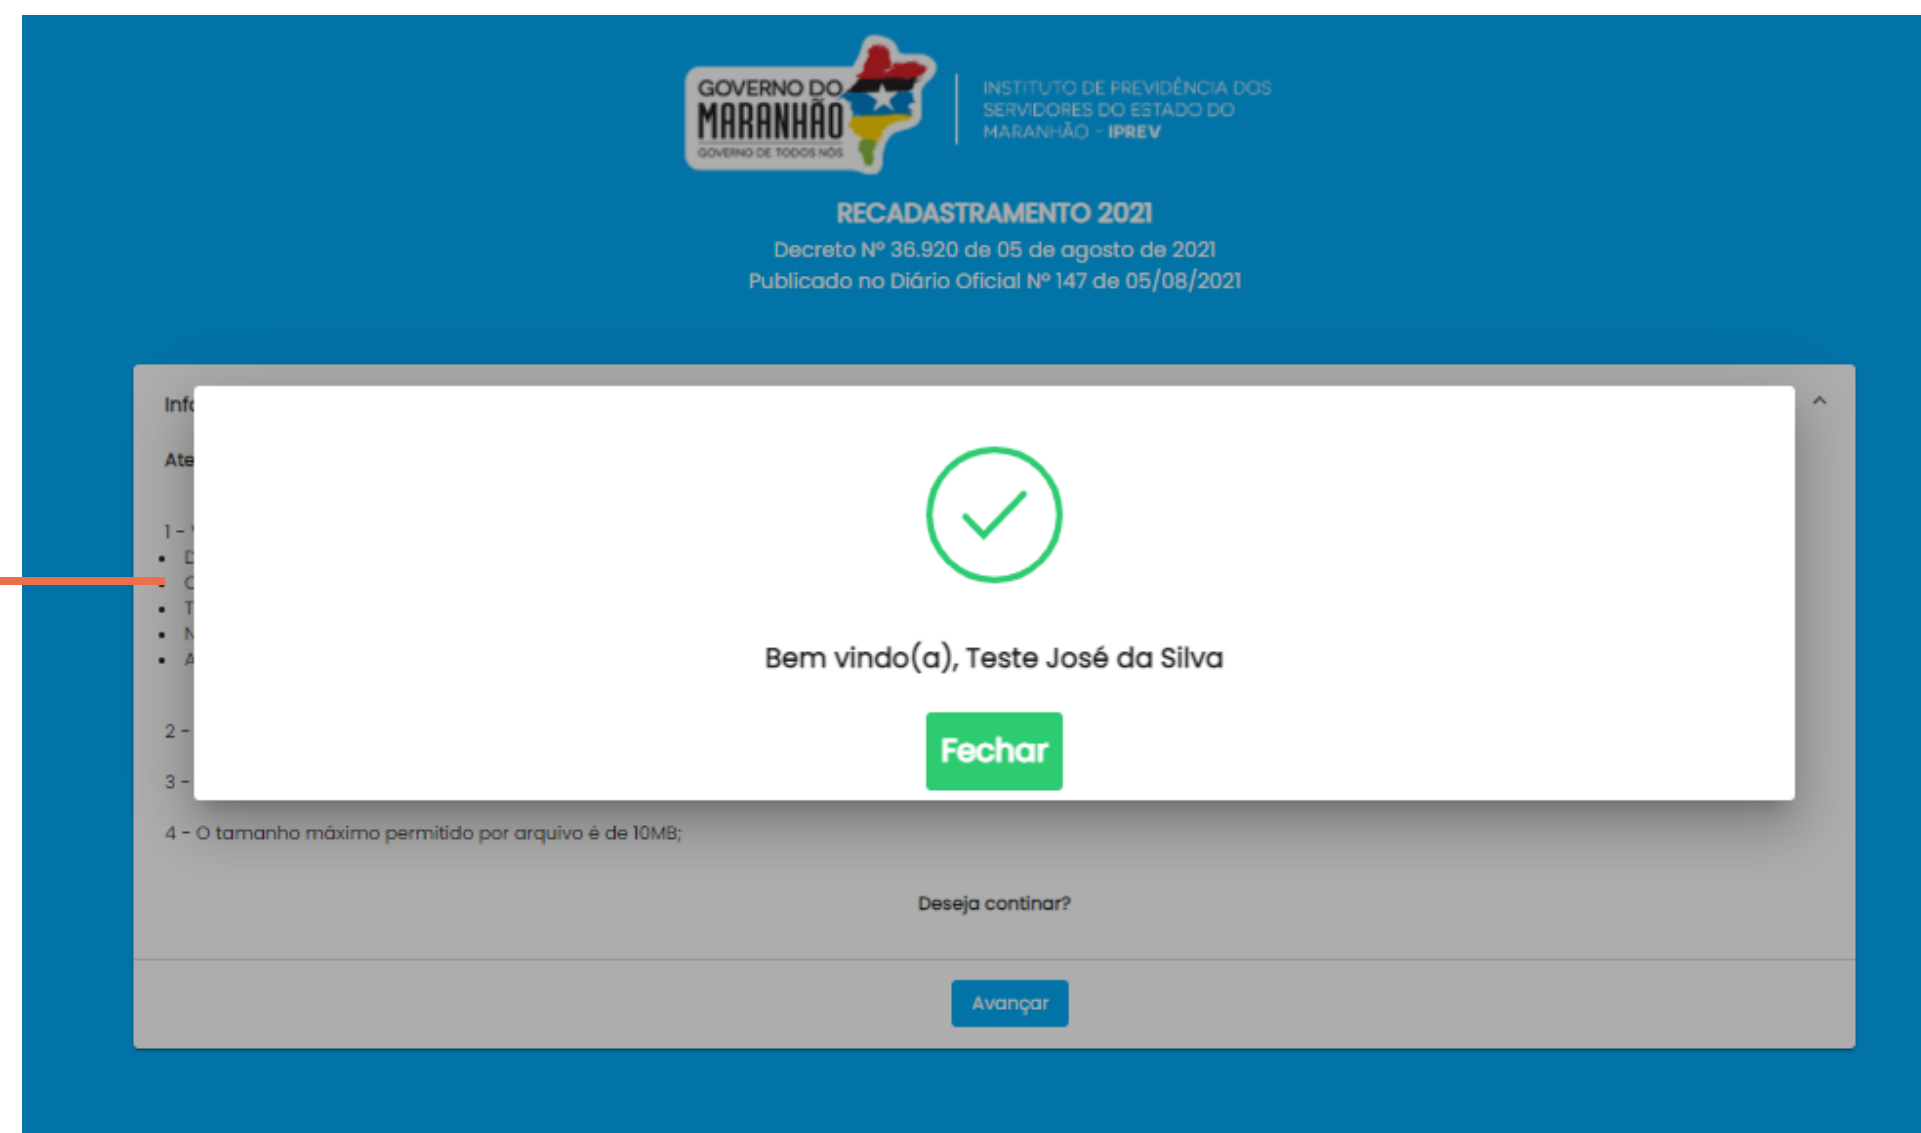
GOVERNO DO
MARANHÃO
GOVERNO DE TODOS NÓS

INSTITUTO DE PREVIDÊNCIA DOS SERVIDORES DO ESTADO DO MARANHÃO - IPREV

RECADASTRAMENTO 2021
Decreto Nº 36.920 de 05 de agosto de 2021
Publicado no Diário Oficial Nº 147 de 05/08/2021

Inf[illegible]

Ate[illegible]

1 - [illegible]
• D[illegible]
• C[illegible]
• T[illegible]
• N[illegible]
• A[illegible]

2 - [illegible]

3 - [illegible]

4 - O tamanho máximo permitido por arquivo é de 10MB;

Deseja continar?

Avançar

Bem vindo(a), Teste José da Silva

Fechar